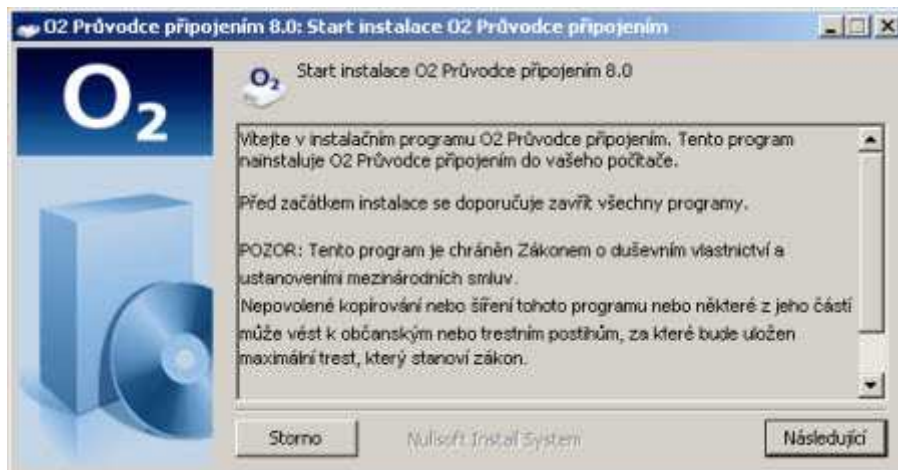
O2 Průvodce připojením 8.0: Start instalace O2 Průvodce připojením

$O_2$

$O_2$ Start instalace O2 Průvodce připojením 8.0

Vítejte v instalačním programu O2 Průvodce připojením. Tento program nainstaluje O2 Průvodce připojením do vašeho počítače.

Před začátkem instalace se doporučuje zavřít všechny programy.

POZOR: Tento program je chráněn Zákonem o duševním vlastnictví a ustanoveními mezinárodních smluv.
Nepovolené kopírování nebo šíření tohoto programu nebo některé z jeho částí může vést k občanským nebo trestním postihům, za které bude uložen maximální trest, který stanoví zákon.

Storno

Nullsoft Install System

Následující